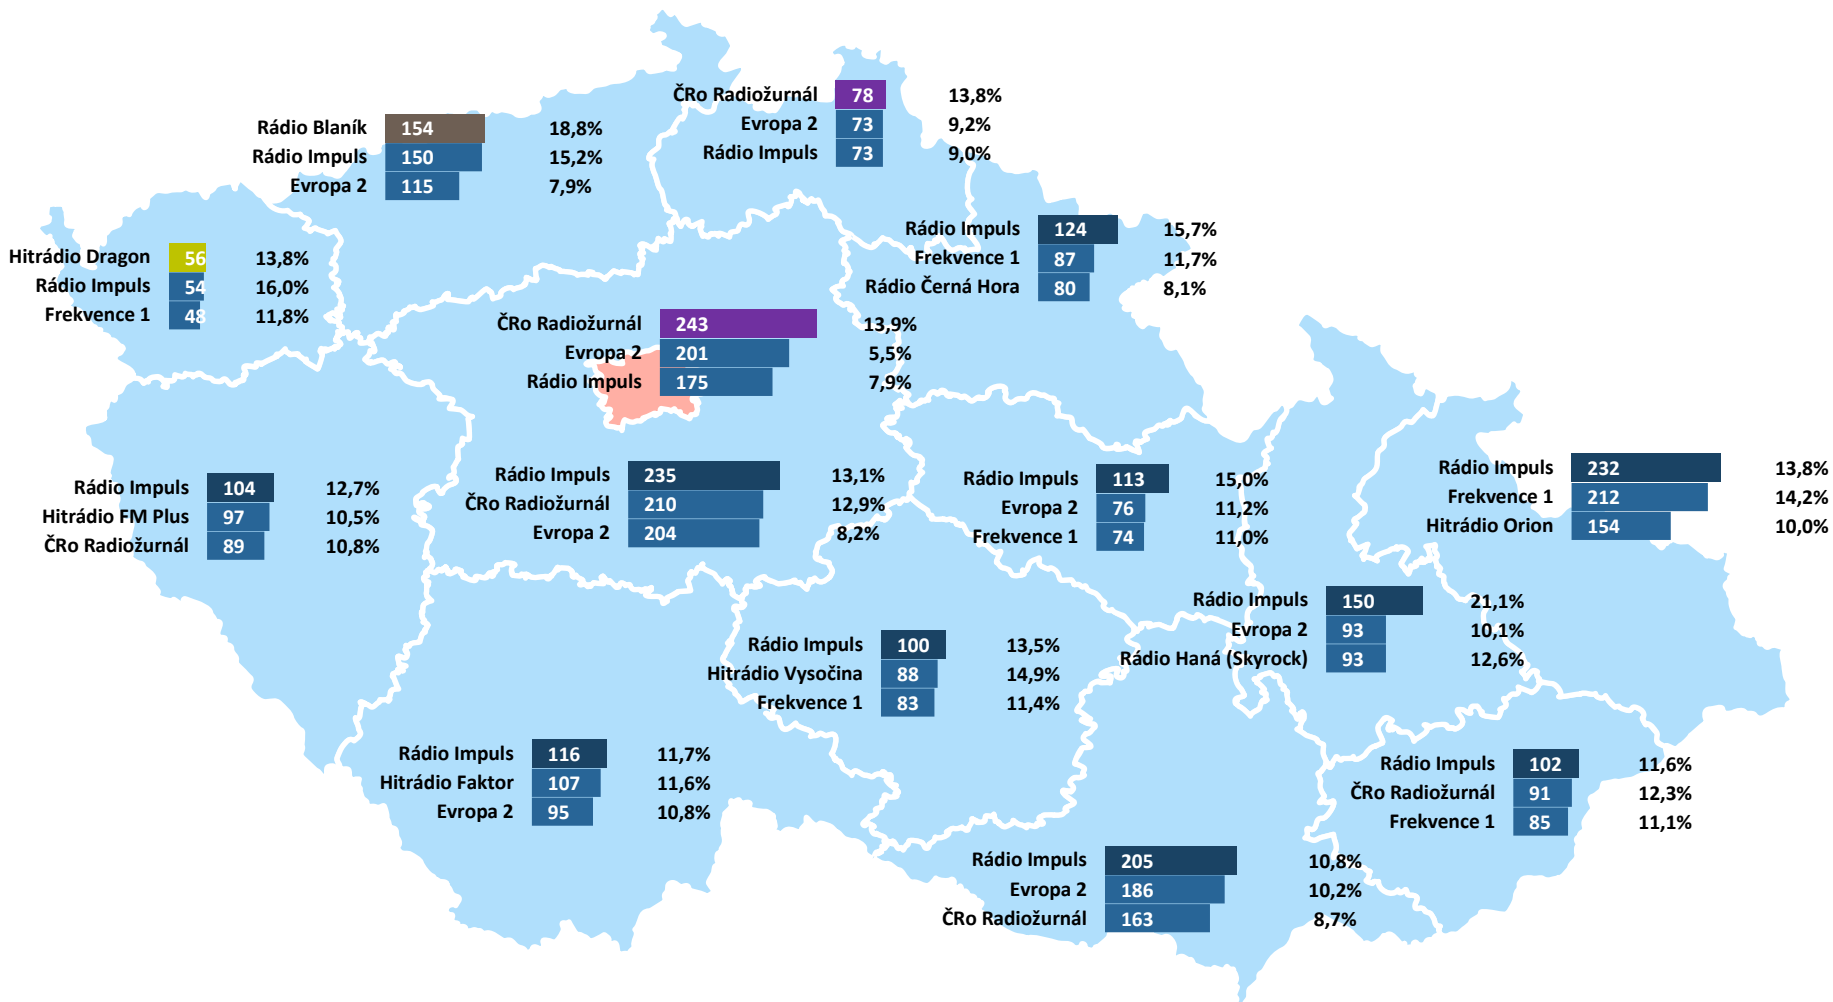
ČRo Radiožurnál 78 13,8%
Evropa 2 73 9,2%
Rádio Impuls 73 9,0%

Rádio Blaník 154 18,8%
Rádio Impuls 150 15,2%
Evropa 2 115 7,9%

Rádio Impuls 124 15,7%
Frekvence 1 87 11,7%
Rádio Černá Hora 80 8,1%

Hitrádio Dragon 56 13,8%
Rádio Impuls 54 16,0%
Frekvence 1 48 11,8%

ČRo Radiožurnál 243 13,9%
Evropa 2 201 5,5%
Rádio Impuls 175 7,9%

Rádio Impuls 104 12,7%
Hitrádio FM Plus 97 10,5%
ČRo Radiožurnál 89 10,8%

Rádio Impuls 235 13,1%
ČRo Radiožurnál 210 12,9%
Evropa 2 204 8,2%

Rádio Impuls 113 15,0%
Evropa 2 76 11,2%
Frekvence 1 74 11,0%

Rádio Impuls 232 13,8%
Frekvence 1 212 14,2%
Hitrádio Orion 154 10,0%

Rádio Impuls 150 21,1%
Evropa 2 93 10,1%
Rádio Haná (Skyrock) 93 12,6%

Rádio Impuls 100 13,5%
Hitrádio Vysočina 88 14,9%
Frekvence 1 83 11,4%

Rádio Impuls 116 11,7%
Hitrádio Faktor 107 11,6%
Evropa 2 95 10,8%

Rádio Impuls 102 11,6%
ČRo Radiožurnál 91 12,3%
Frekvence 1 85 11,1%

Rádio Impuls 205 10,8%
Evropa 2 186 10,2%
ČRo Radiožurnál 163 8,7%